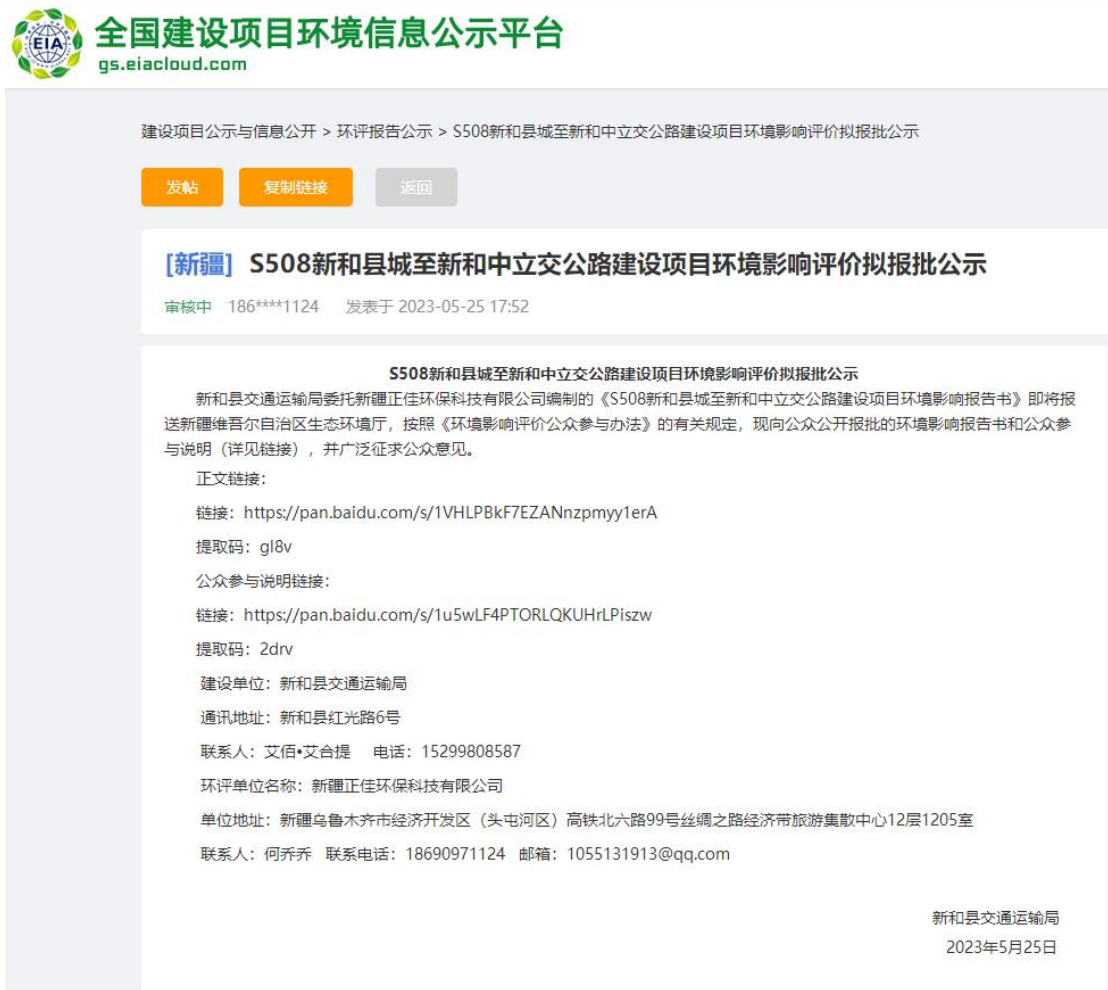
EIA 全国建设项目环境信息公示平台
gs.eiacloud.com

建设项目公示与信息公开 > 环评报告公示 > S508新和县城至新和中立交公路建设项目环境影响评价拟报批公示

发帖 复制链接 返回

[新疆] S508新和县城至新和中立交公路建设项目环境影响评价拟报批公示

审核中 186****1124 发表于 2023-05-25 17:52

S508新和县城至新和中立交公路建设项目环境影响评价拟报批公示

新和县交通运输局委托新疆正佳环保科技有限公司编制的《S508新和县城至新和中立交公路建设项目环境影响报告书》即将报送新疆维吾尔自治区生态环境厅，按照《环境影响评价公众参与办法》的有关规定，现向公众公开报批的环境影响报告书和公众参与说明（详见链接），并广泛征求公众意见。

正文链接：

链接：https://pan.baidu.com/s/1VHLPBkF7EZANnzpmyy1erA

提取码：gl8v

公众参与说明链接：

链接：https://pan.baidu.com/s/1u5wLF4PTORLQKUHrLPiszw

提取码：2drv

建设单位：新和县交通运输局

通讯地址：新和县红光路6号

联系人：艾佰•艾合提 电话：15299808587

环评单位名称：新疆正佳环保科技有限公司

单位地址：新疆乌鲁木齐市经济开发区（头屯河区）高铁北六路99号丝绸之路经济带旅游集散中心12层1205室

联系人：何乔乔 联系电话：18690971124 邮箱：1055131913@qq.com

新和县交通运输局
2023年5月25日